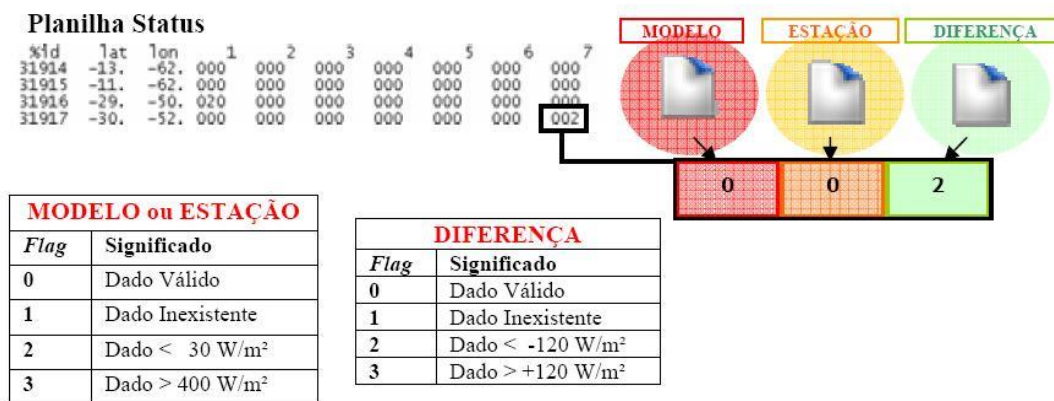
Planilha Status

| %id | lat | lon | 1 | 2 | 3 | 4 | 5 | 6 | 7 |
|---|---|---|---|---|---|---|---|---|---|
| 31914 | -13. | -62. | 000 | 000 | 000 | 000 | 000 | 000 | 000 |
| 31915 | -11. | -62. | 000 | 000 | 000 | 000 | 000 | 000 | 000 |
| 31916 | -29. | -50. | 020 | 000 | 000 | 000 | 000 | 000 | 000 |
| 31917 | -30. | -52. | 000 | 000 | 000 | 000 | 000 | 000 | 002 |

MODELO ESTAÇÃO DIFERENÇA

0 0 2

| MODELO ou ESTAÇÃO | |
|---|---|
| Flag | Significado |
| 0 | Dado Válido |
| 1 | Dado Inexistente |
| 2 | Dado < 30 W/m² |
| 3 | Dado > 400 W/m² |

| DIFERENÇA | |
|---|---|
| Flag | Significado |
| 0 | Dado Válido |
| 1 | Dado Inexistente |
| 2 | Dado < -120 W/m² |
| 3 | Dado > +120 W/m² |